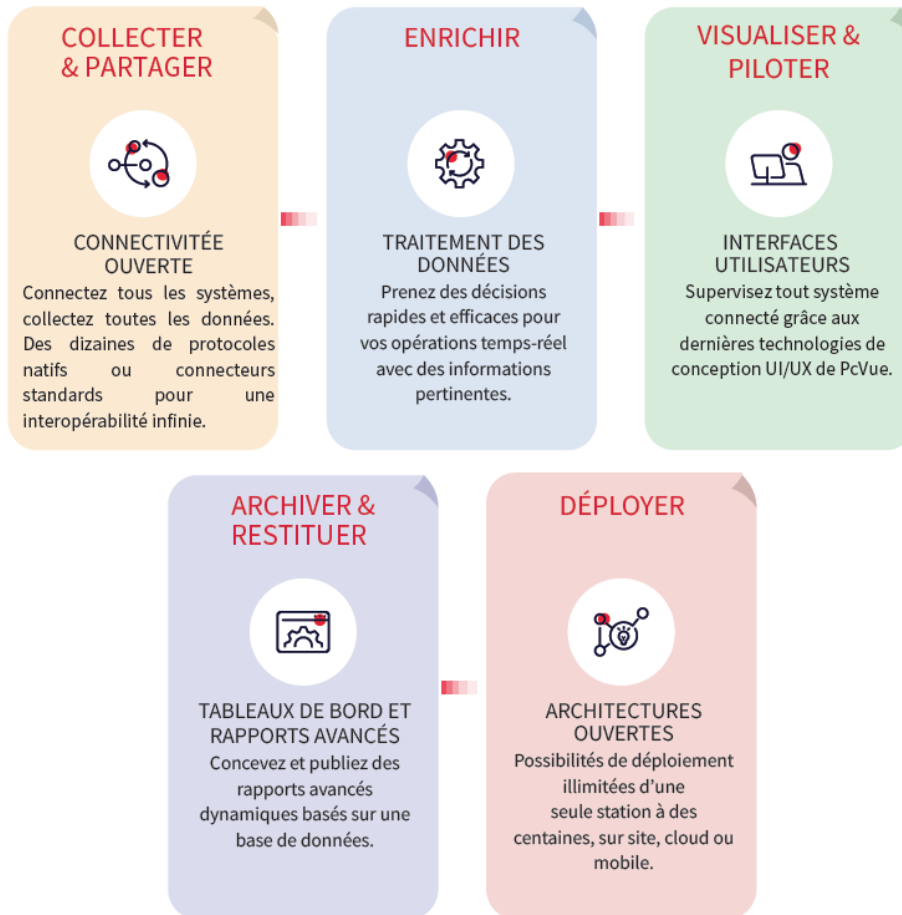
COLLECTER & PARTAGER

CONNECTIVITÉE OUVERTE
Connectez tous les systèmes, collectez toutes les données. Des dizaines de protocoles natifs ou connecteurs standards pour une interopérabilité infinie.

ENRICHIR

TRAITEMENT DES DONNÉES
Prenez des décisions rapides et efficaces pour vos opérations temps-réel avec des informations pertinentes.

VISUALISER & PILOTER

INTERFACES UTILISATEURS
Supervisez tout système connecté grâce aux dernières technologies de conception UI/UX de PcVue.

ARCHIVER & RESTITUER

TABLEAUX DE BORD ET RAPPORTS AVANCÉS
Concevez et publiez des rapports avancés dynamiques basés sur une base de données.

DÉPLOYER

ARCHITECTURES OUVERTES
Possibilités de déploiement illimitées d'une seule station à des centaines, sur site, cloud ou mobile.